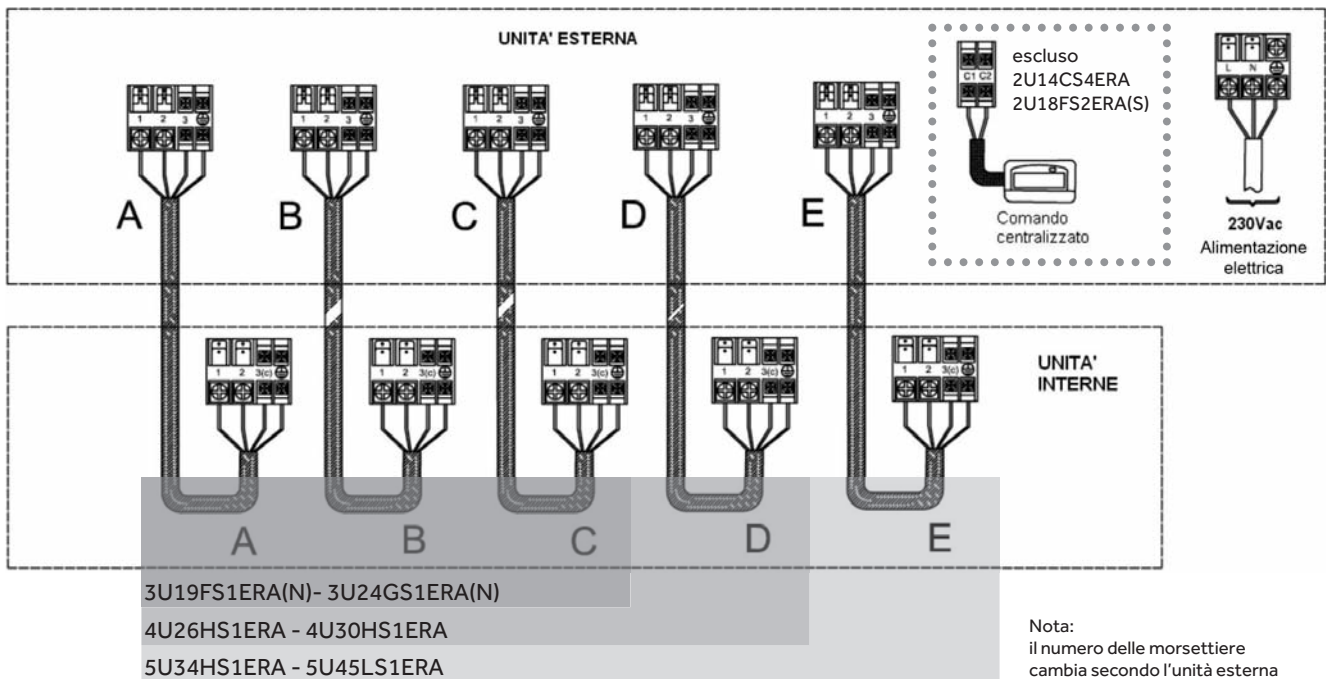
UNITA' ESTERNA

1 2 3

1 2 3

1 2 3

1 2 3

1 2 3

A B C D E

C1 C2

escluso
2U14CS4ERA
2U18FS2ERA(S)

Comando
centralizzato

L N

230Vac
Alimentazione
elettrica

UNITA'
INTERNE

1 2 3(c)

1 2 3(c)

1 2 3(c)

1 2 3(c)

1 2 3(c)

A B C D E

3U19FS1ERA(N)- 3U24GS1ERA(N)

4U26HS1ERA - 4U30HS1ERA

5U34HS1ERA - 5U45LS1ERA

Nota:
il numero delle morsettiere cambia secondo l'unità esterna